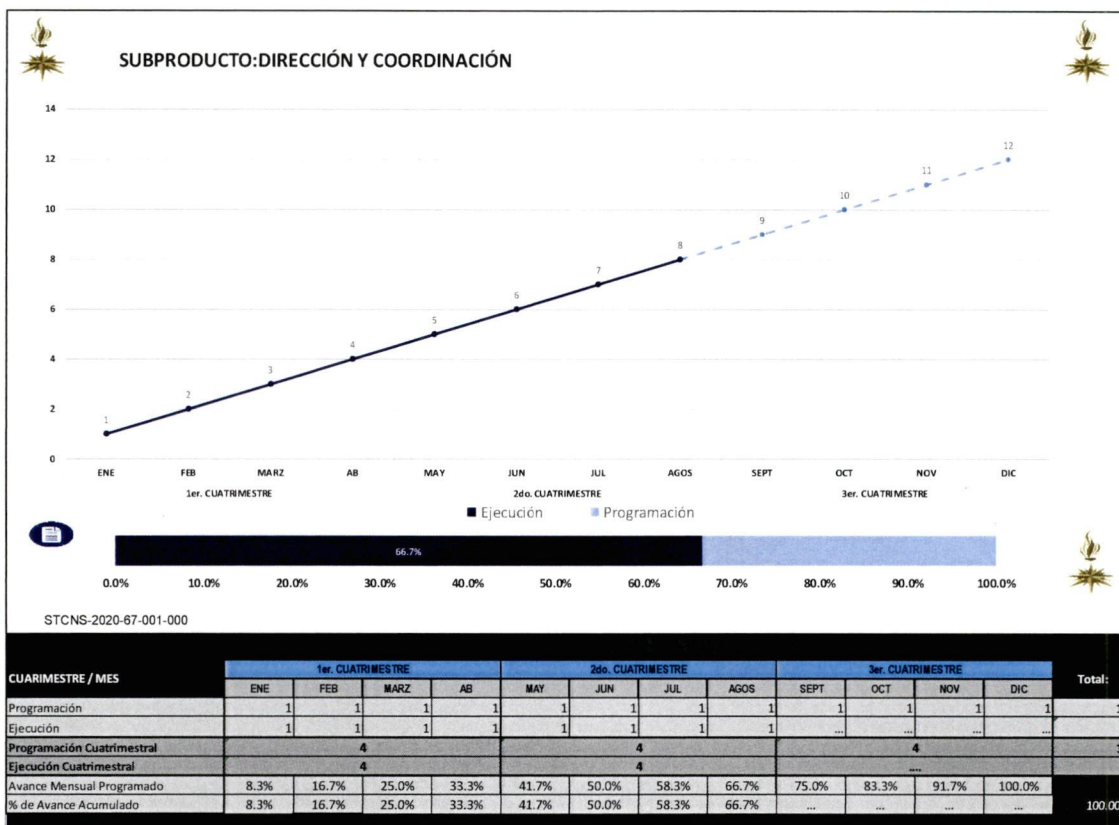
SUBPRODUCTO:DIRECCIÓN Y COORDINACIÓN

14
12
10
8
6
4
2
0

1 2 3 4 5 6 7 8 9 10 11 12

ENE FEB MARZ AB MAY JUN JUL AGOS SEPT OCT NOV DIC
1er. CUATRIMESTRE 2do. CUATRIMESTRE 3er. CUATRIMESTRE

■ Ejecución ■ Programación

66.7%

0.0% 10.0% 20.0% 30.0% 40.0% 50.0% 60.0% 70.0% 80.0% 90.0% 100.0%

STCNS-2020-67-001-000

| CUARIMESTRE / MES | 1er. CUATRIMESTRE | | | | 2do. CUATRIMESTRE | | | | 3er. CUATRIMESTRE | | | | Total: |
|---|---|---|---|---|---|---|---|---|---|---|---|---|---|
| | ENE | FEB | MARZ | AB | MAY | JUN | JUL | AGOS | SEPT | OCT | NOV | DIC | |
| Programación | 1 | 1 | 1 | 1 | 1 | 1 | 1 | 1 | 1 | 1 | 1 | 1 | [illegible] |
| Ejecución | 1 | 1 | 1 | 1 | 1 | 1 | 1 | 1 | ... | ... | ... | ... | |
| Programación Cuatrimestral | 4 | | | | 4 | | | | 4 | | | | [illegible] |
| Ejecución Cuatrimestral | 4 | | | | 4 | | | | .... | | | | |
| Avance Mensual Programado | 8.3% | 16.7% | 25.0% | 33.3% | 41.7% | 50.0% | 58.3% | 66.7% | 75.0% | 83.3% | 91.7% | 100.0% | |
| % de Avance Acumulado | 8.3% | 16.7% | 25.0% | 33.3% | 41.7% | 50.0% | 58.3% | 66.7% | ... | ... | ... | ... | 100.0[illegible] |